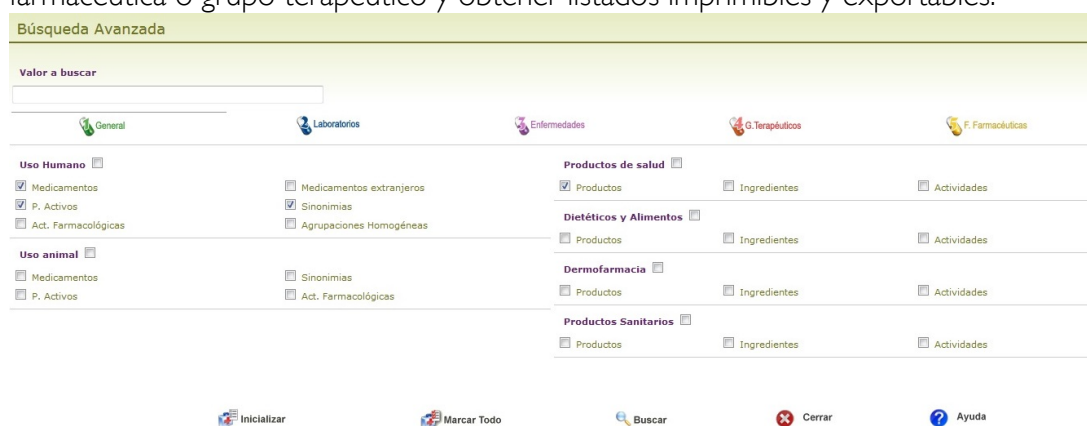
farmacéutica o grupo terapéutico y obtener listados imprimibles y exportables.

Búsqueda Avanzada

Valor a buscar

General Laboratorios Enfermedades G.Terapéuticos F. Farmacéuticas

Uso Humano

Medicamentos Medicamentos extranjeros
P. Activos Sinonimias
Act. Farmacológicas Agrupaciones Homogéneas

Uso animal

Medicamentos Sinonimias
P. Activos Act. Farmacológicas

Productos de salud

Productos Ingredientes Actividades

Dietéticos y Alimentos

Productos Ingredientes Actividades

Dermofarmacia

Productos Ingredientes Actividades

Productos Sanitarios

Productos Ingredientes Actividades

Inicializar Marcar Todo Buscar Cerrar Ayuda